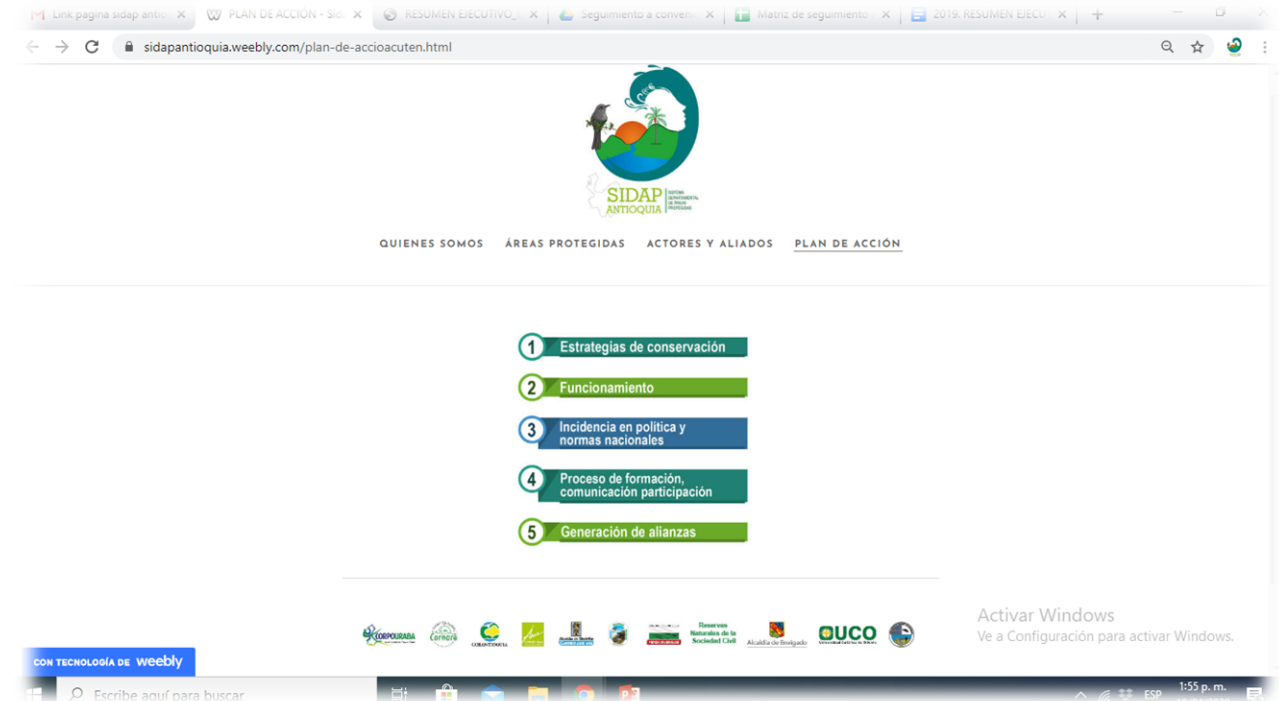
Link pagina sidap antic × PLAN DE ACCION - Sid × RESUMEN EJECUTIVO × Seguimiento a conven × Matriz de seguimiento × 2019. RESUMEN EJECU ×

sidapantioquia.weebly.com/plan-de-accioacuten.html

SIDAP ANTIOQUIA SISTEMA DEPARTAMENTAL DE ÁREAS PROTEGIDAS

QUIENES SOMOS ÁREAS PROTEGIDAS ACTORES Y ALIADOS PLAN DE ACCIÓN

1 Estrategias de conservación

2 Funcionamiento

3 Incidencia en politica y normas nacionales

4 Proceso de formación, comunicación participación

5 Generación de alianzas

CORPOURABA Cornare CORANTIOQUIA Reservas Naturales de la Sociedad Civil Alcaldía de Envigado UCO

Activar Windows
Ve a Configuración para activar Windows.

CON TECNOLOGÍA DE weebly

Escribe aquí para buscar

ESP 1:55 p. m.